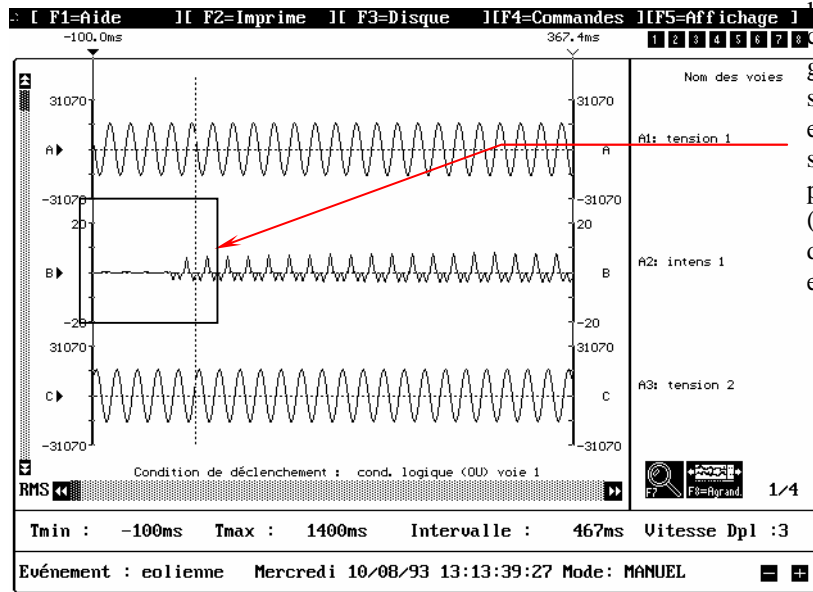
[ F1=Aide ][ F2=Imprime ][ F3=Disque ][F4=Commandes ][F5=Affichage ]

-100.0ms

367.4ms

1 2 3 4 5 6 7 8

Nom des voies

31070

A

-31070

20

B

-20

31070

C

-31070

31070

A

-31070

20

B

-20

31070

C

-31070

A1: tension 1

A2: intens 1

A3: tension 2

Condition de déclenchement : cond. logique (OU) voie 1

RMS

F7

F8=Agrand.

1/4

Tmin : -100ms Tmax : 1400ms Intervalle : 467ms Vitesse Dpl :3

Evénement : eolienne Mercredi 10/08/93 13:13:39:27 Mode: MANUEL

g
s
e
s
p
(
c
e